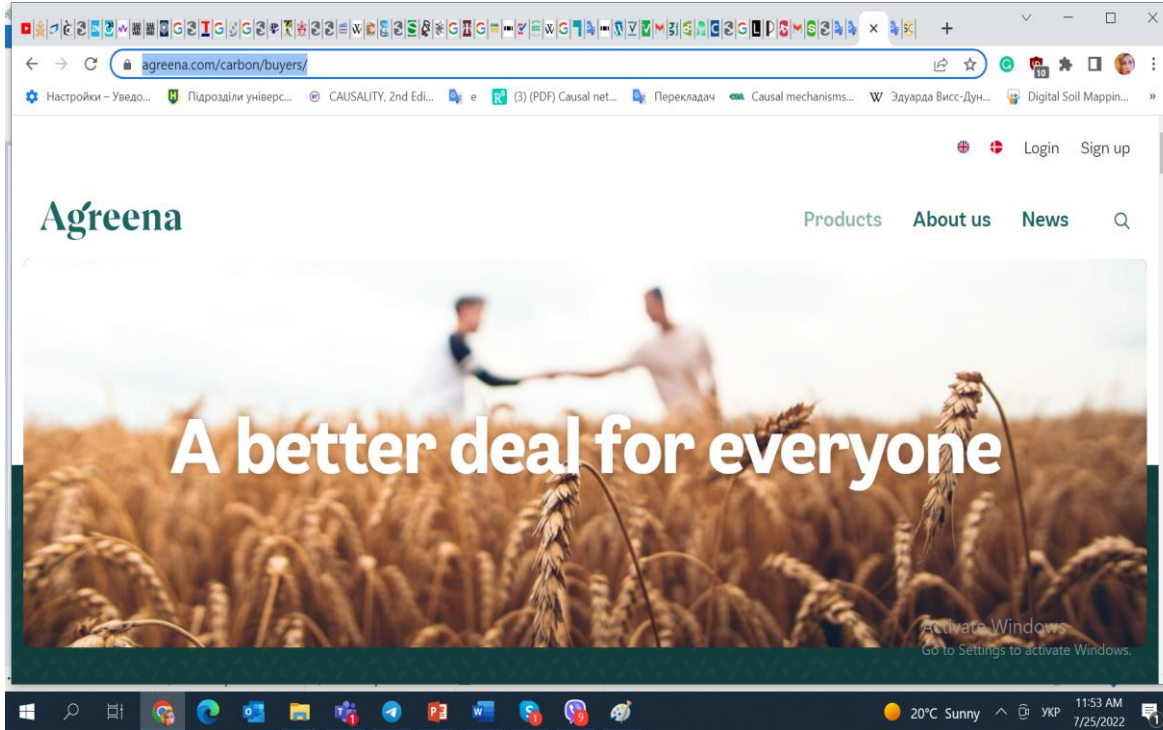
agreena.com/carbon/buyers/

Настройки – Уведо... Підрозділи універс... CAUSALITY, 2nd Edi... e (3) (PDF) Causal net... Перекладач Causal mechanisms... Эдуарда Висс-Дун... Digital Soil Mappin... »

Login Sign up

Agreena

Products About us News

A better deal for everyone

Activate Windows
Go to Settings to activate Windows.

20°C Sunny УКР 11:53 AM 7/25/2022